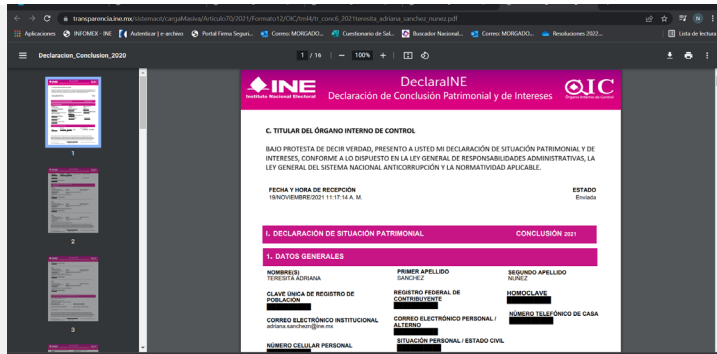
transparencia.ine.mx/sistemact/cargaMasiva/Articulo70/2021/Formato12/OIC/trel4/tr_conc6_2021teresita_adriana_sanchez_nunez.pdf

Aplicaciones | INFOMEX - INE | Autenticar | e-archivo | Portal Firma Seguri... | Correo: MORGADO... | Cuestionario de Sal... | Buscador Nacional... | Correo: MORGADO... | Resoluciones 2022... | Lista de lectura

Declaracion_Conclusion_2020 | 1 / 16 | — 100% +

1

2

3

INE Instituto Nacional Electoral

DeclaraINE
Declaración de Conclusión Patrimonial y de Intereses

OIC Órgano Interno de Control

C. TITULAR DEL ÓRGANO INTERNO DE CONTROL

BAJO PROTESTA DE DECIR VERDAD, PRESENTO A USTED MI DECLARACIÓN DE SITUACIÓN PATRIMONIAL Y DE INTERESES, CONFORME A LO DISPUESTO EN LA LEY GENERAL DE RESPONSABILIDADES ADMINISTRATIVAS, LA LEY GENERAL DEL SISTEMA NACIONAL ANTICORRUPCIÓN Y LA NORMATIVIDAD APLICABLE.

FECHA Y HORA DE RECEPCIÓN
19/NOVIEMBRE/2021 11:17:14 A. M.

ESTADO
Enviada

I. DECLARACIÓN DE SITUACIÓN PATRIMONIAL

CONCLUSIÓN 2021

1. DATOS GENERALES

NOMBRE(S)
TERESITA ADRIANA

PRIMER APELLIDO
SANCHEZ

SEGUNDO APELLIDO
NUÑEZ

CLAVE ÚNICA DE REGISTRO DE POBLACIÓN

REGISTRO FEDERAL DE CONTRIBUYENTE

HOMOCLAVE

CORREO ELECTRÓNICO INSTITUCIONAL
adriana.sanchezn@ine.mx

CORREO ELECTRÓNICO PERSONAL / ALTERNO

NÚMERO TELEFÓNICO DE CASA

NÚMERO CELULAR PERSONAL

SITUACIÓN PERSONAL / ESTADO CIVIL